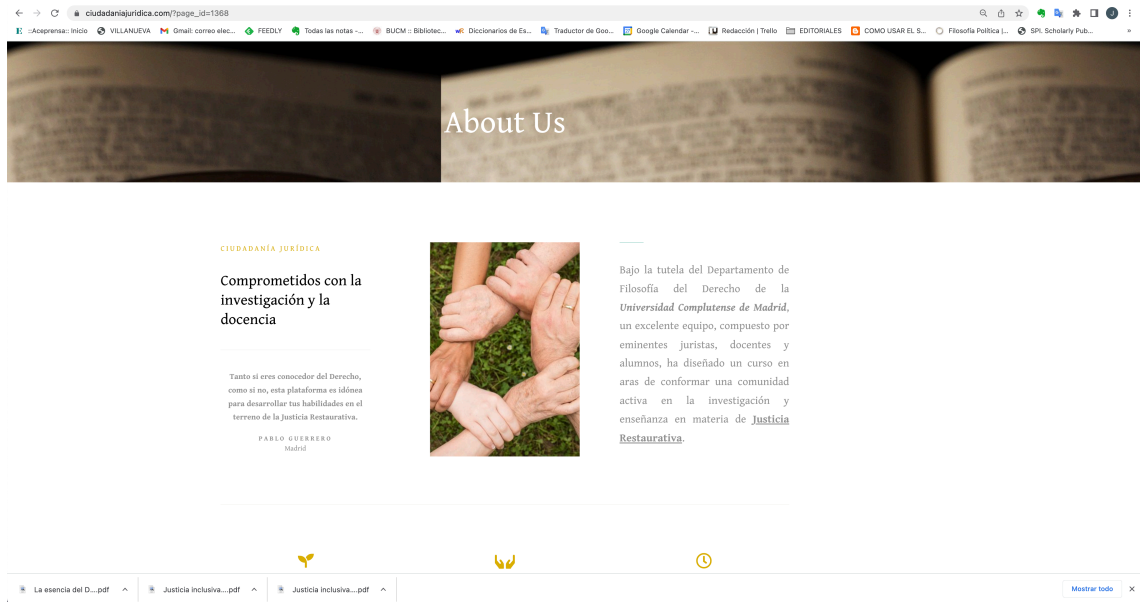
ciudadaniajuridica.com/?page_id=1368

::Aceprensa:: Inicio VILLANUEVA Gmail: correo elec... FEEDLY Todas las notas -... BUCM :: Bibliotec... Diccionarios de Es... Traductor de Goo... Google Calendar -... Redacción | Trello EDITORIALES COMO USAR EL S... Filosofía Política |... SPI. Scholarly Pub...

About Us

CIUDADANÍA JURÍDICA

Comprometidos con la investigación y la docencia

Tanto si eres conocedor del Derecho, como si no, esta plataforma es idónea para desarrollar tus habilidades en el terreno de la Justicia Restaurativa.

PABLO GUERRERO
Madrid

Bajo la tutela del Departamento de Filosofía del Derecho de la *Universidad Complutense de Madrid*, un excelente equipo, compuesto por eminentes juristas, docentes y alumnos, ha diseñado un curso en aras de conformar una comunidad activa en la investigación y enseñanza en materia de **Justicia Restaurativa**.

La esencia del D....pdf
Justicia inclusiva....pdf
Justicia inclusiva....pdf
Mostrar todo